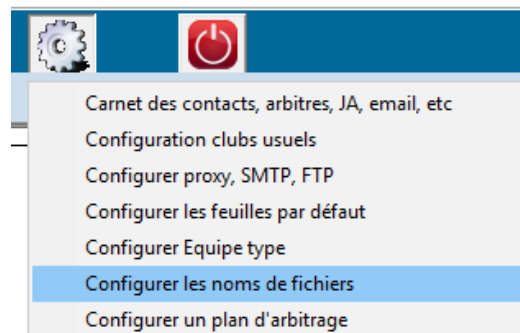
Carnet des contacts, arbitres, JA, email, etc
Configuration clubs usuels
Configurer proxy, SMTP, FTP
Configurer les feuilles par défaut
Configurer Equipe type
Configurer les noms de fichiers
Configurer un plan d'arbitrage